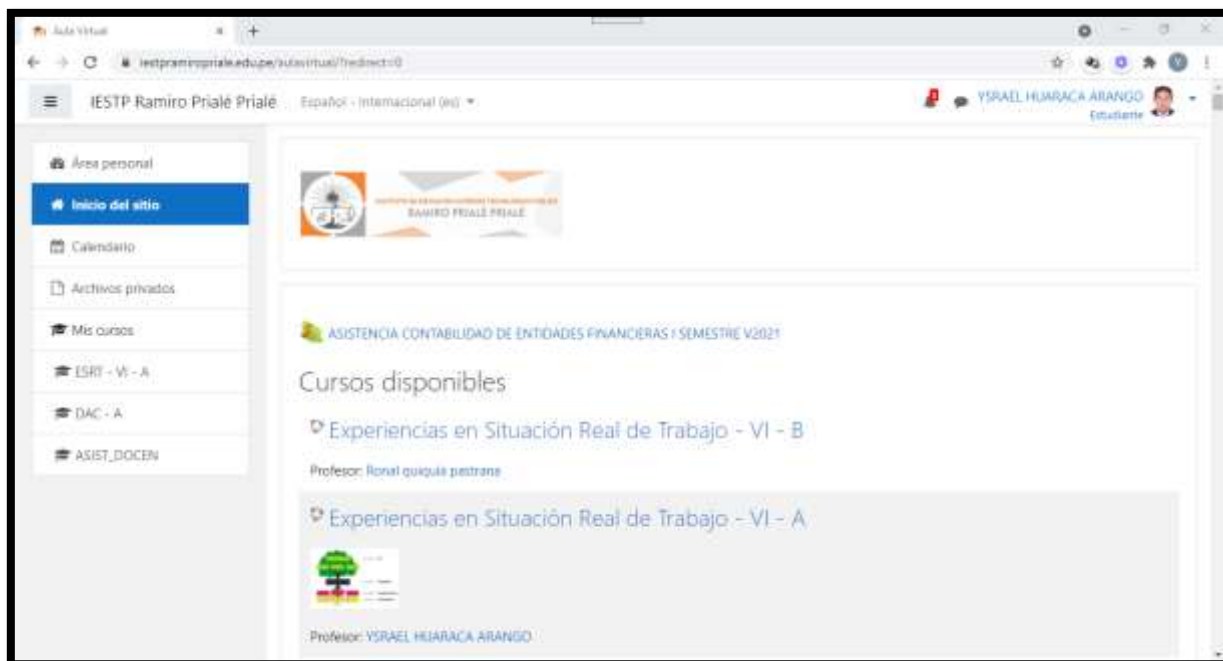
Aula Virtual

iestpramiropriale.edu.pe/aulavirtual/?redirect=0

IESTP Ramiro Prialé Prialé   Español - Internacional (es) ▾

YSRAEL HUARACA ARANGO
Estudiante

Área personal
Inicio del sitio
Calendario
Archivos privados
Mis cursos
ESRT - VI - A
DAC - A
ASIST_DOCEN

RAMIRO PRIALÉ PRIALÉ

ASISTENCIA CONTABILIDAD DE ENTIDADES FINANCIERAS I SEMESTRE V2021

Cursos disponibles

Experiencias en Situación Real de Trabajo - VI - B

Profesor: Ronal quiquia pastrana

Experiencias en Situación Real de Trabajo - VI - A

Profesor: YSRAEL HUARACA ARANGO